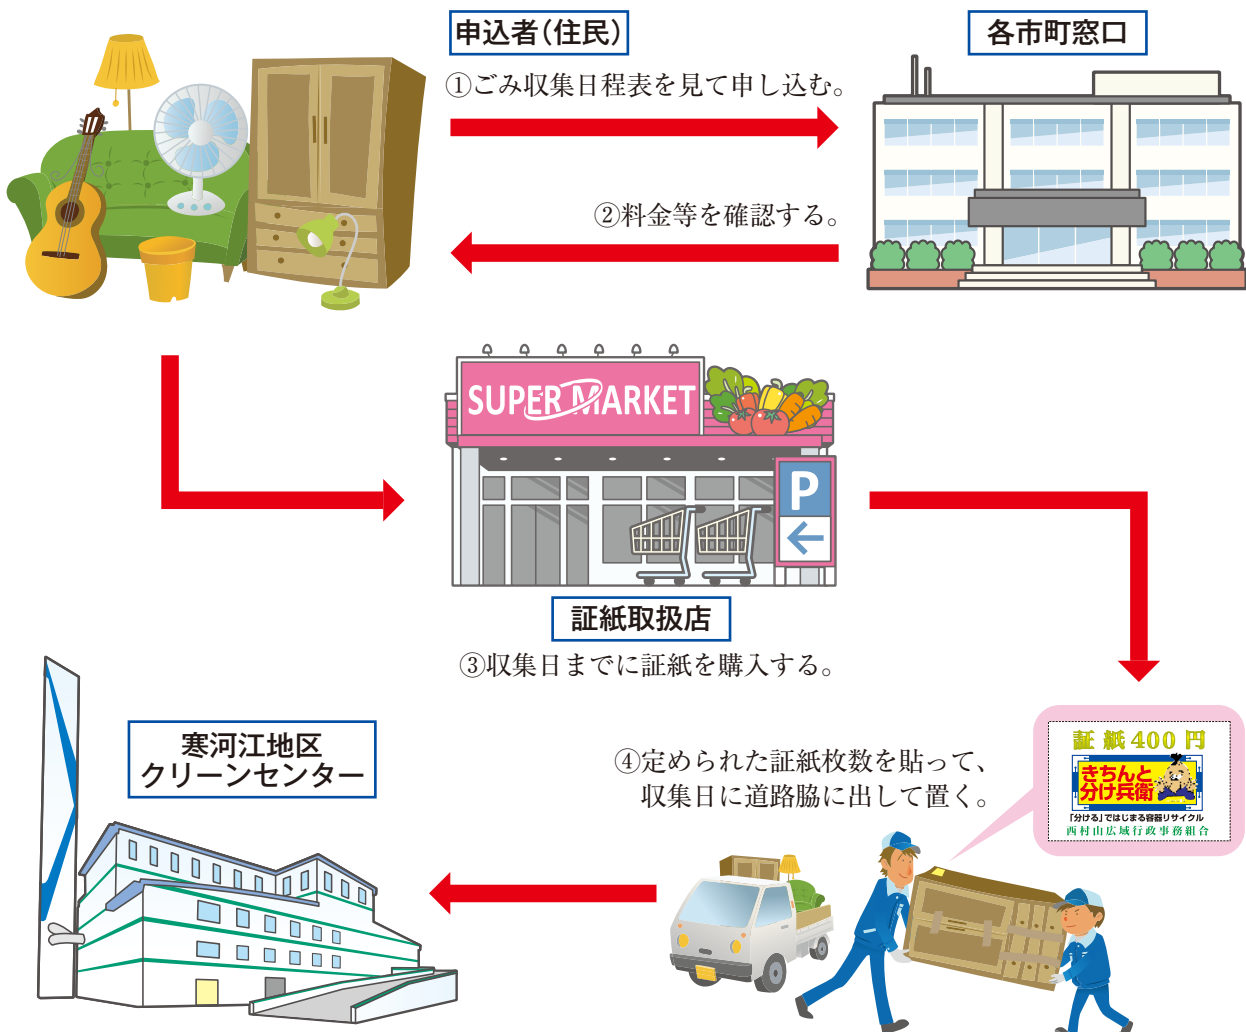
申込者（住民）

①ごみ収集日程表を見て申し込む。

各市町窓口

②料金等を確認する。

SUPER MARKET

P

証紙取扱店

③収集日までに証紙を購入する。

寒河江地区
クリーンセンター

④定められた証紙枚数を貼って、
収集日に道路脇に出して置く。

証 紙 400 円
きちんと分け兵衛
「分ける」ではじまる容器リサイクル
西村山広域行政事務組合